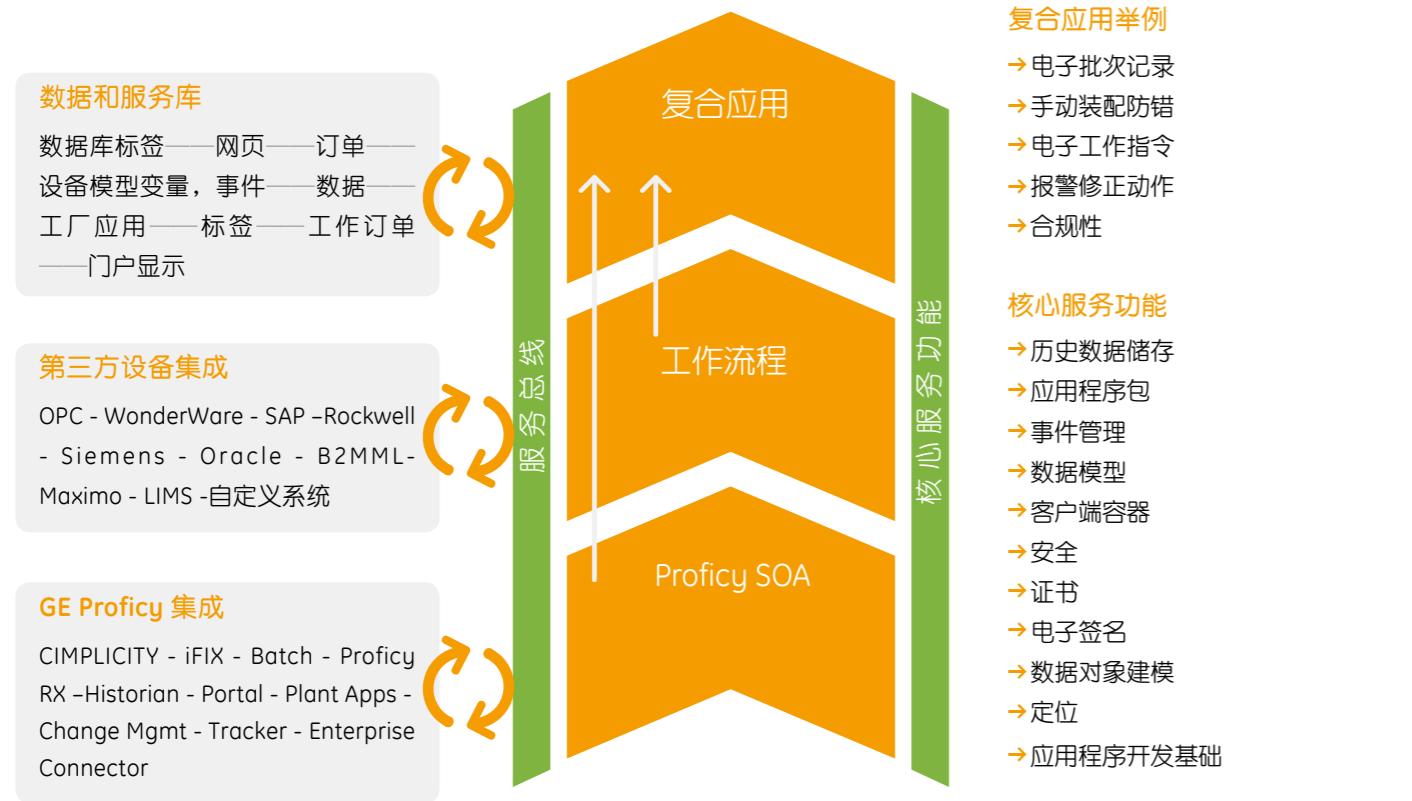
数据和服务库

数据库标签——网页——订单——设备模型变量，事件——数据——工厂应用——标签——工作订单——门户显示

第三方设备集成

OPC - WonderWare - SAP –Rockwell - Siemens - Oracle - B2MML- Maximo - LIMS -自定义系统

GE Proficy 集成

CIMPLICITY - iFIX - Batch - Proficy RX –Historian - Portal - Plant Apps - Change Mgmt - Tracker - Enterprise Connector

服务总线

复合应用

工作流程

Proficy SOA

核心服务功能

复合应用举例

→电子批次记录
→手动装配防错
→电子工作指令
→报警修正动作
→合规性

核心服务功能

→历史数据储存
→应用程序包
→事件管理
→数据模型
→客户端容器
→安全
→证书
→电子签名
→数据对象建模
→定位
→应用程序开发基础